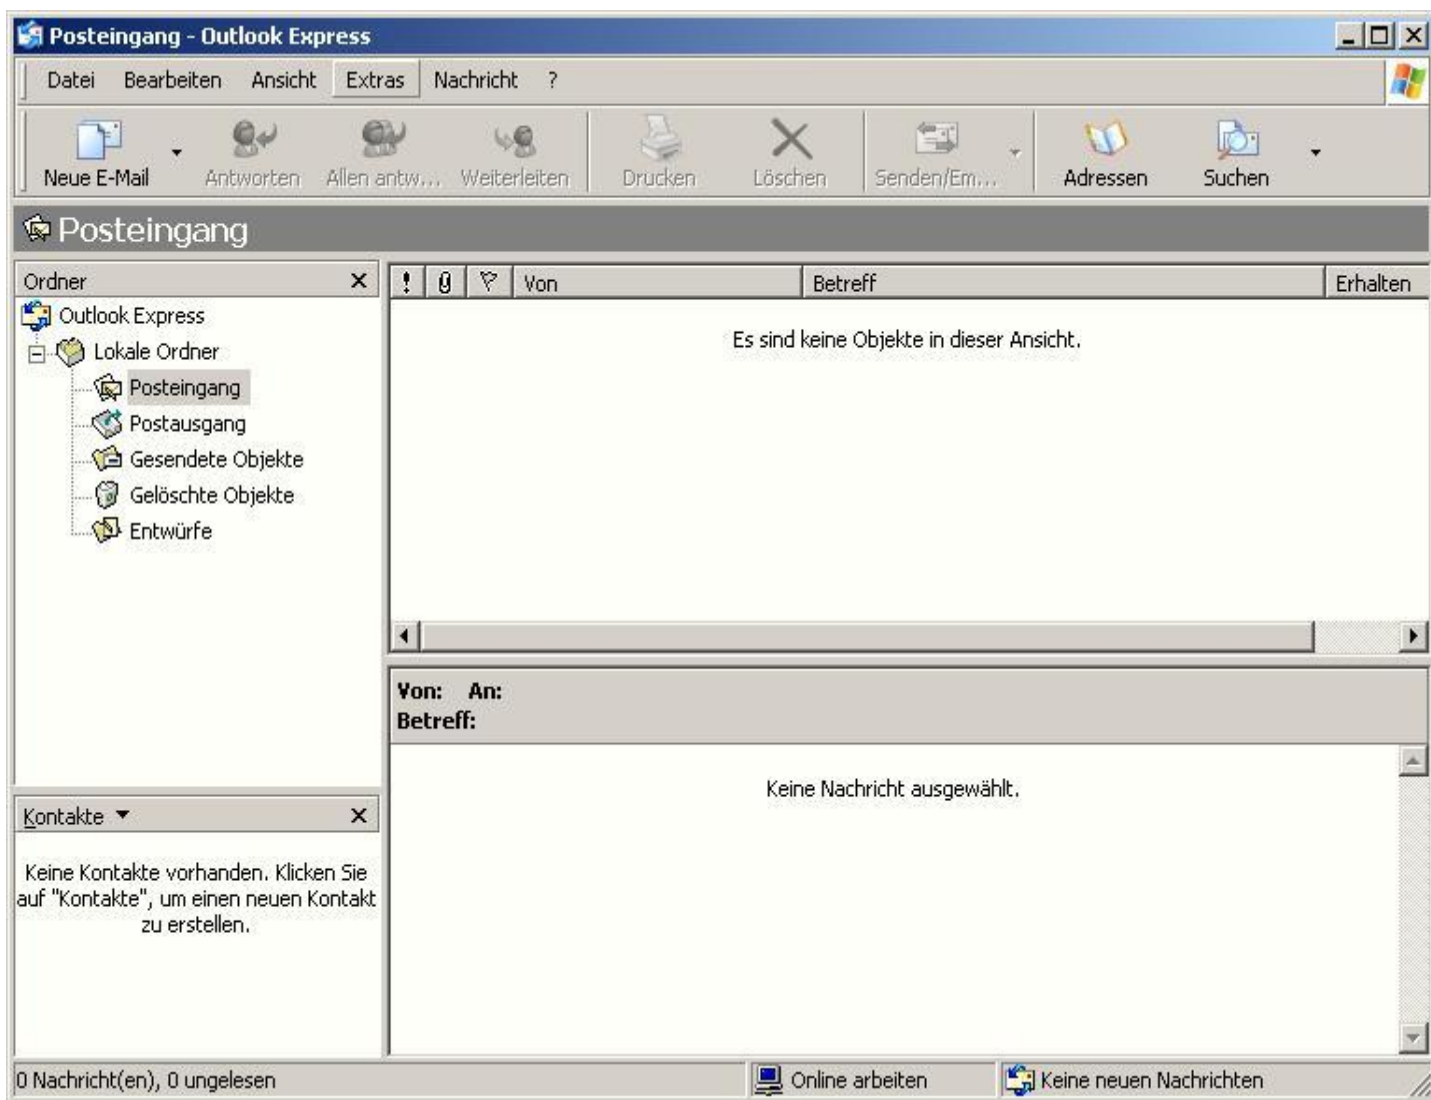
Posteingang - Outlook Express

Datei Bearbeiten Ansicht Extras Nachricht ?

Neue E-Mail Antworten Allen antw... Weiterleiten Drucken Löschen Senden/Em... Adressen Suchen

Posteingang

Ordner

Outlook Express
Lokale Ordner
Posteingang
Postausgang
Gesendete Objekte
Gelöschte Objekte
Entwürfe

| ! | 0 | ⚐ | Von | Betreff | Erhalten |
|---|---|---|---|---|---|

Es sind keine Objekte in dieser Ansicht.

Von: An:
Betreff:

Keine Nachricht ausgewählt.

Kontakte

Keine Kontakte vorhanden. Klicken Sie auf "Kontakte", um einen neuen Kontakt zu erstellen.

0 Nachricht(en), 0 ungelesen Online arbeiten Keine neuen Nachrichten